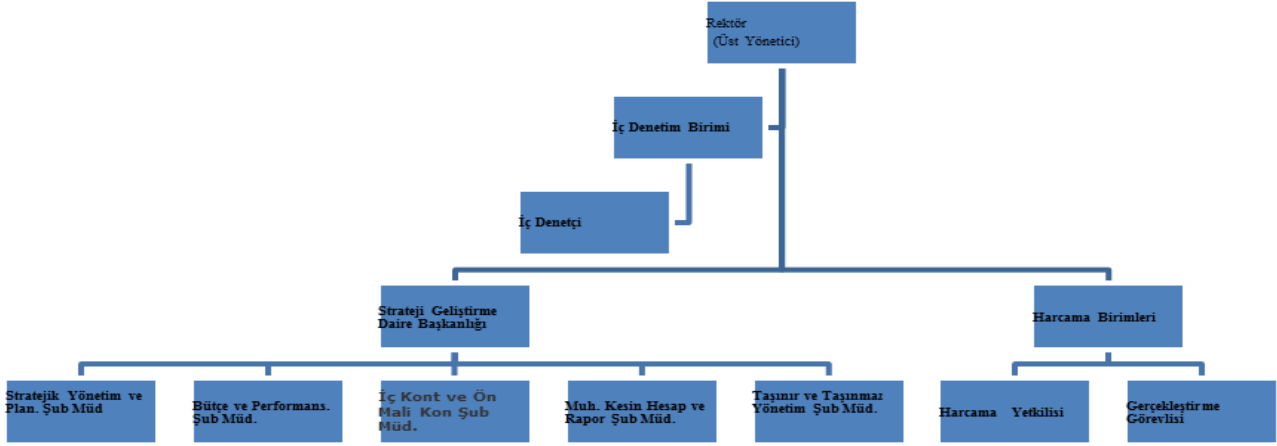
Rektör
(Üst Yönetici)

İç Denetim Birimi

İç Denetçi

Strateji Geliştirme Daire Başkanlığı

Harcama Birimleri

Stratejik Yönetim ve Plan. Şub Müd

Bütçe ve Performans. Şub Müd.

İç Kont ve Ön Mali Kon Şub Müd.

Muh. Kesin Hesap ve Rapor Şub Müd.

Taşınır ve Taşınmaz Yönetim Şub Müd.

Harcama Yetkilisi

Gerçekleştirme Görevlisi